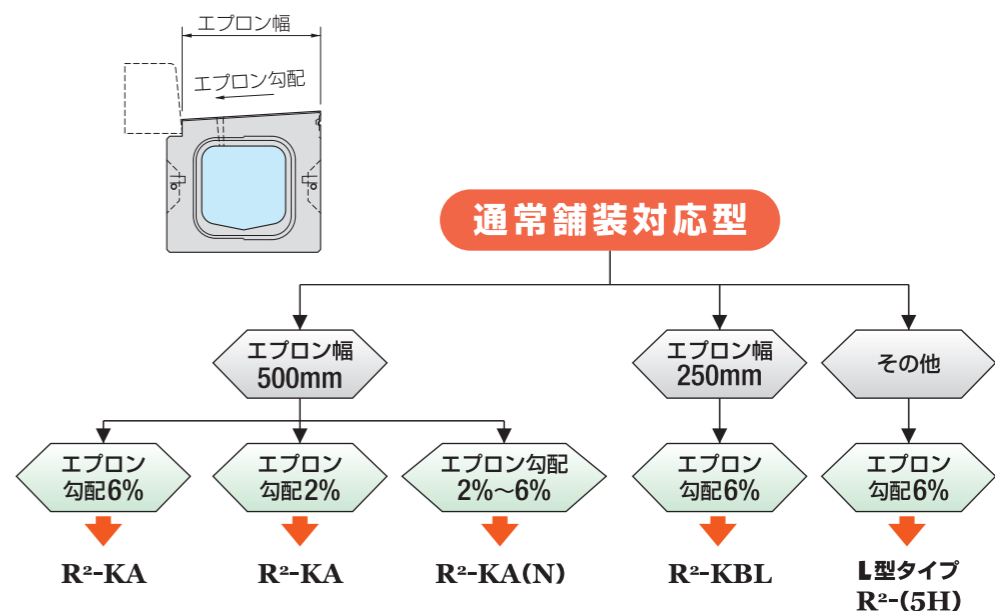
エプロン幅

エプロン勾配

通常舗装対応型

エプロン幅 500mm

エプロン幅 250mm

その他

エプロン 勾配6%

エプロン 勾配2%

エプロン勾配 2%～6%

エプロン 勾配6%

エプロン 勾配6%

R²-KA

R²-KA

R²-KA(N)

R²-KBL

L型タイプ R²-(5H)